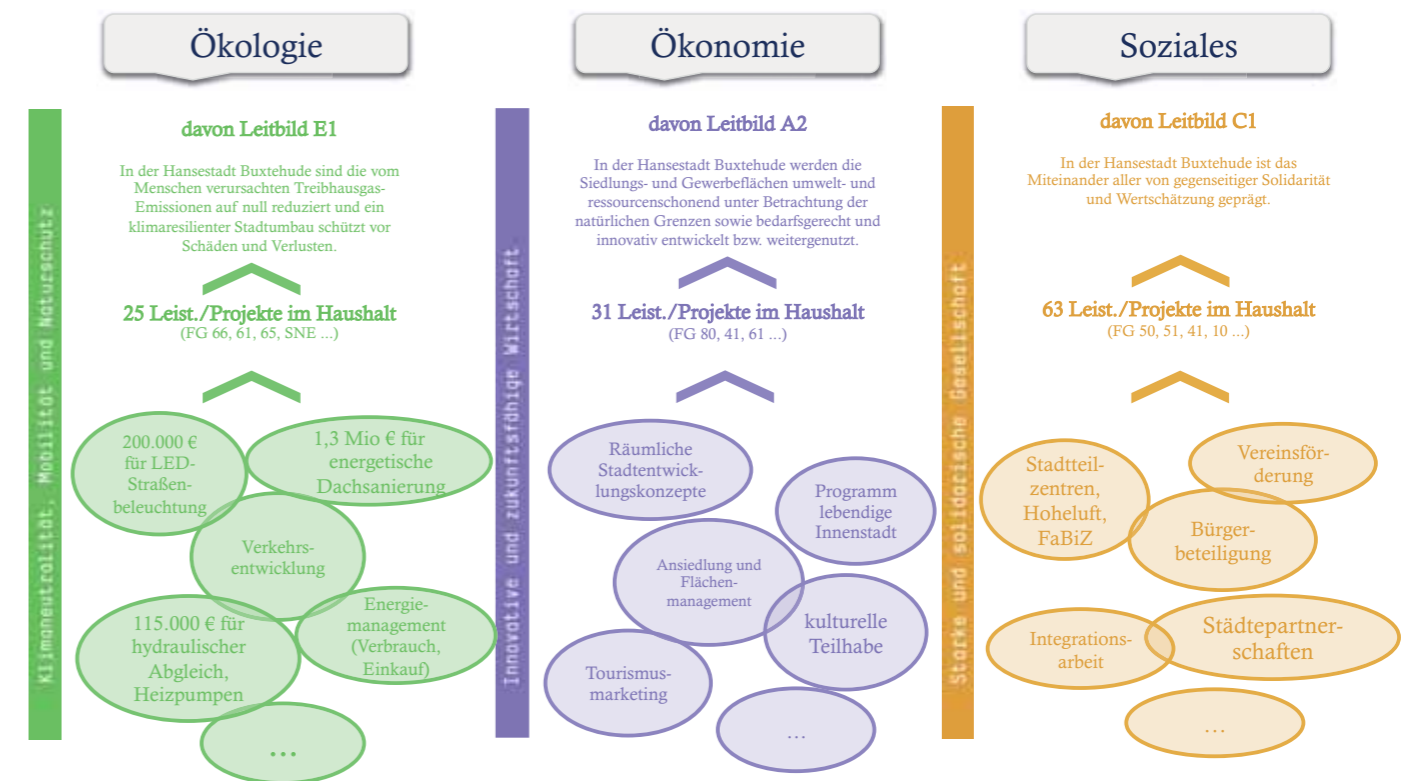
Ökologie

Klimaneutralität, Mobilität und Naturschutz

davon Leitbild E1

In der Hansestadt Buxtehude sind die vom Menschen verursachten Treibhausgas-Emissionen auf null reduziert und ein klimaresilienter Stadtumbau schützt vor Schäden und Verlusten.

25 Leist./Projekte im Haushalt
(FG 66, 61, 65, SNE ...)

200.000 € für LED-Straßenbeleuchtung

1,3 Mio € für energetische Dachsanierung

Verkehrsentwicklung

115.000 € für hydraulischer Abgleich, Heizpumpen

Energiemanagement (Verbrauch, Einkauf)

...

Ökonomie

Innovative und zukunftsfähige Wirtschaft

davon Leitbild A2

In der Hansestadt Buxtehude werden die Siedlungs- und Gewerbeflächen umwelt- und ressourcenschonend unter Betrachtung der natürlichen Grenzen sowie bedarfsgerecht und innovativ entwickelt bzw. weitergenutzt.

31 Leist./Projekte im Haushalt
(FG 80, 41, 61 ...)

Räumliche Stadtentwicklungskonzepte

Programm lebendige Innenstadt

Ansiedlung und Flächenmanagement

kulturelle Teilhabe

Tourismusmarketing

...

Soziales

Starke und solidarische Gesellschaft

davon Leitbild C1

In der Hansestadt Buxtehude ist das Miteinander aller von gegenseitiger Solidarität und Wertschätzung geprägt.

63 Leist./Projekte im Haushalt
(FG 50, 51, 41, 10 ...)

Stadtteilzentren, Hoheluft, FaBiZ

Vereinsförderung

Bürgerbeteiligung

Integrationsarbeit

Städtepartnerschaften

...